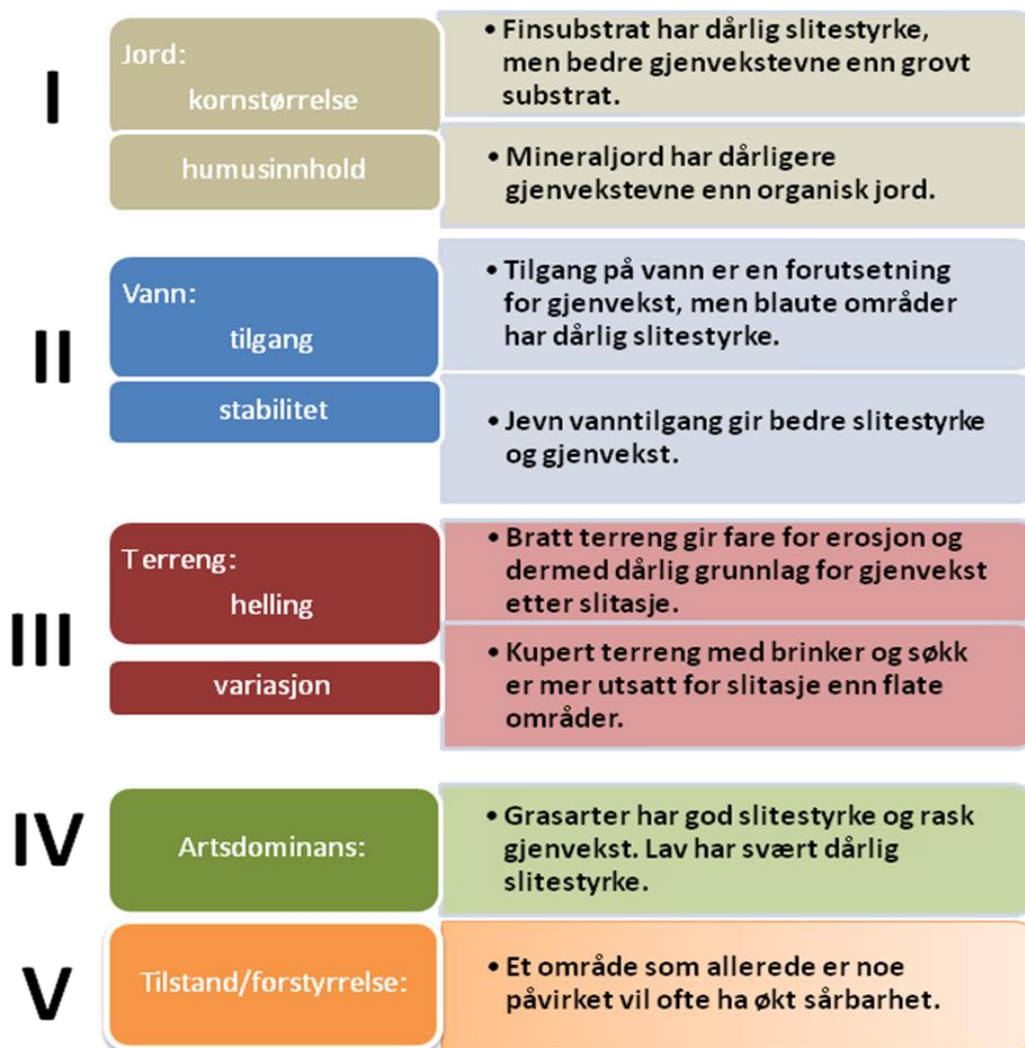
I

Jord:
kornstørrelse

• Finsubstrat har dårlig slitestyrke, men bedre gjenvekstevne enn grovt substrat.

humusinnhold

• Mineraljord har dårligere gjenvekstevne enn organisk jord.

II

Vann:
tilgang

• Tilgang på vann er en forutsetning for gjenvekst, men blaute områder har dårlig slitestyrke.

stabilitet

• Jevn vanntilgang gir bedre slitestyrke og gjenvekst.

III

Terreng:
helling

• Bratt terreng gir fare for erosjon og dermed dårlig grunnlag for gjenvekst etter slitasje.

variasjon

• Kupert terreng med brinker og søkk er mer utsatt for slitasje enn flate områder.

IV

Artsdominans:

• Grasarter har god slitestyrke og rask gjenvekst. Lav har svært dårlig slitestyrke.

V

Tilstand/forstyrrelse:

• Et område som allerede er noe påvirket vil ofte ha økt sårbarhet.